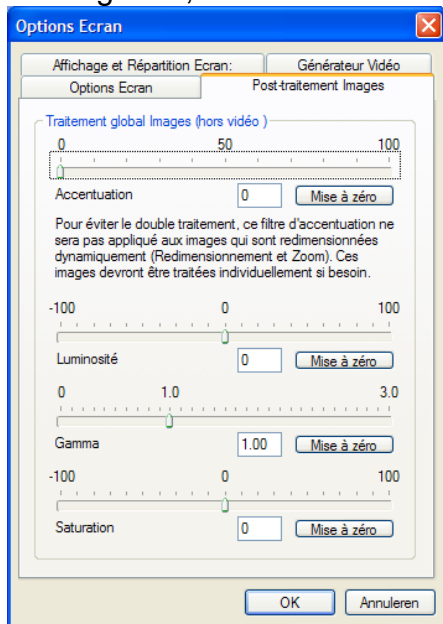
Options Ecran

Affichage et Répartition Ecran:
Générateur Vidéo
Options Ecran
Post-traitement Images

Traitement global Images (hors vidéo )

0
50
100

Accentuation
0
Mise à zéro

Pour éviter le double traitement, ce filtre d'accentuation ne sera pas appliqué aux images qui sont redimensionnées dynamiquement (Redimensionnement et Zoom). Ces images devront être traitées individuellement si besoin.

-100
0
100

Luminosité
0
Mise à zéro

0
1.0
3.0

Gamma
1.00
Mise à zéro

-100
0
100

Saturation
0
Mise à zéro

OK
Annuleren